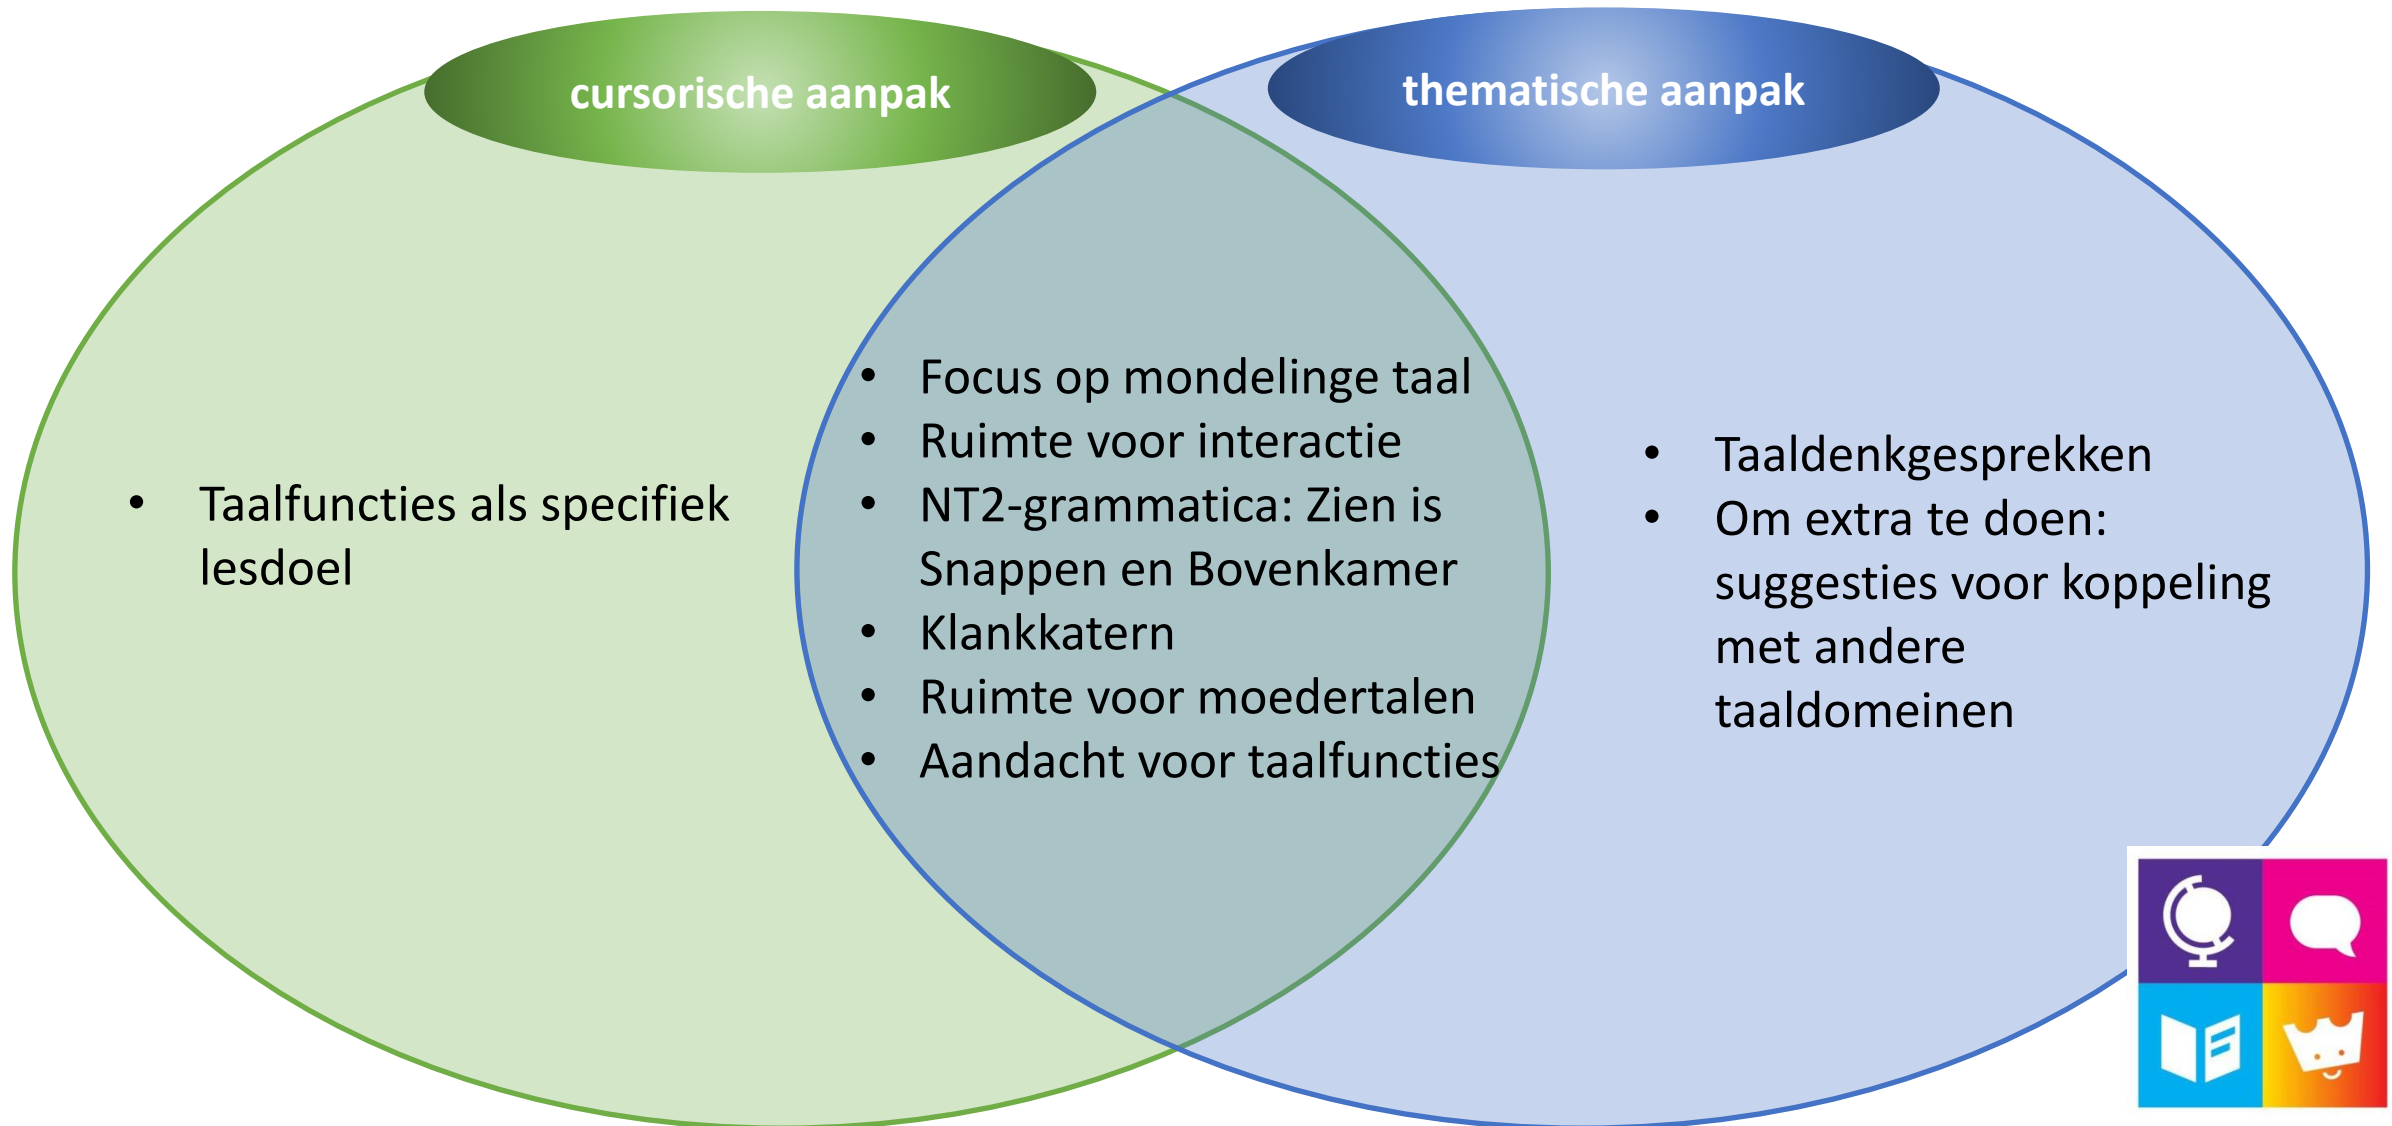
cursorische aanpak

thematische aanpak

- Taalfuncties als specifiek lesdoel

- Focus op mondelinge taal
- Ruimte voor interactie
- NT2-grammatica: Zien is Snappen en Bovenkamer
- Klankkatern
- Ruimte voor moedertalen
- Aandacht voor taalfuncties

- Taaldenkgesprekken
- Om extra te doen: suggesties voor koppeling met andere taaldomeinen